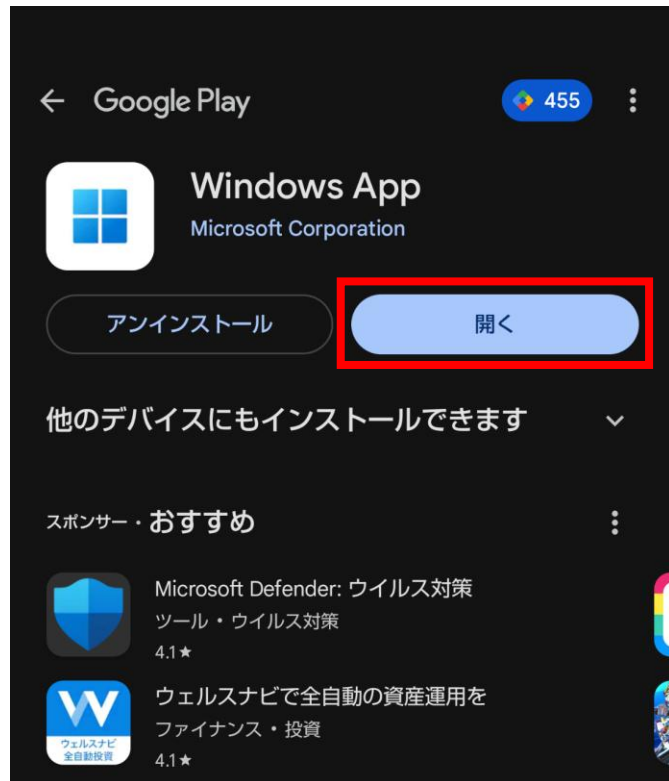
Google Play

455

Windows App

Microsoft Corporation

アンインストール

開く

他のデバイスにもインストールできます

スポンサー・おすすめ

Microsoft Defender: ウイルス対策

ツール・ウイルス対策

4.1★

ウェルスナビで全自動の資産運用を

ファイナンス・投資

4.1★

ウェルスナビ
全自動投資